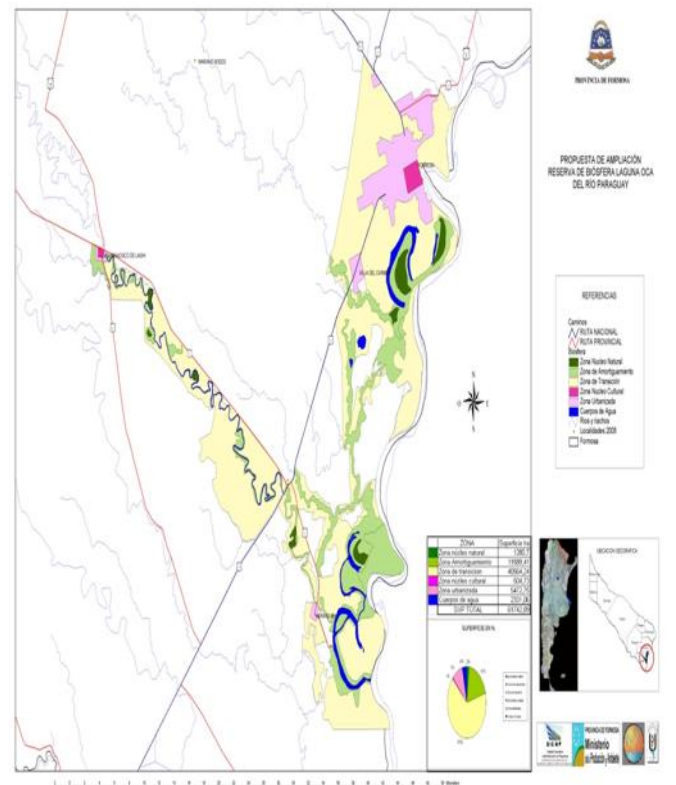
PROVINCIA DE FORMOSA

PROPUESTA DE AMPLIACIÓN RESERVA DE BIOSFERA LAGUNA OCA DEL RIO PARAGUAY

REFERENCIAS

Caminos
RUTA NACIONAL
RUTA PROVINCIAL
Biosfera
Zona Nucleo Natural
Zona de Amortiguamiento
Zona de Transicion
Zona Nucleo Cultural
Zona Urbanizada
Cuerpos de Agua
Rios y riachos
Localidades 2001
Formosa

| ZONA | Superficie has |
|---|---|
| Zona núcleo natural | 1380,1 |
| Zona Amortiguamiento | 11889,41 |
| Zona de transicion | 40564,34 |
| Zona núcleo cultural | 504,7 |
| Zona urbanizada | 5472,74 |
| Cuerpos de agua | 2321,04 |
| SUP TOTAL | 61742,09 |

SUPERFICIE EN %

UBICACION GEOGRAFICA

Ministerio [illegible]

FORMOSA

VILLA DEL CARMEN

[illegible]